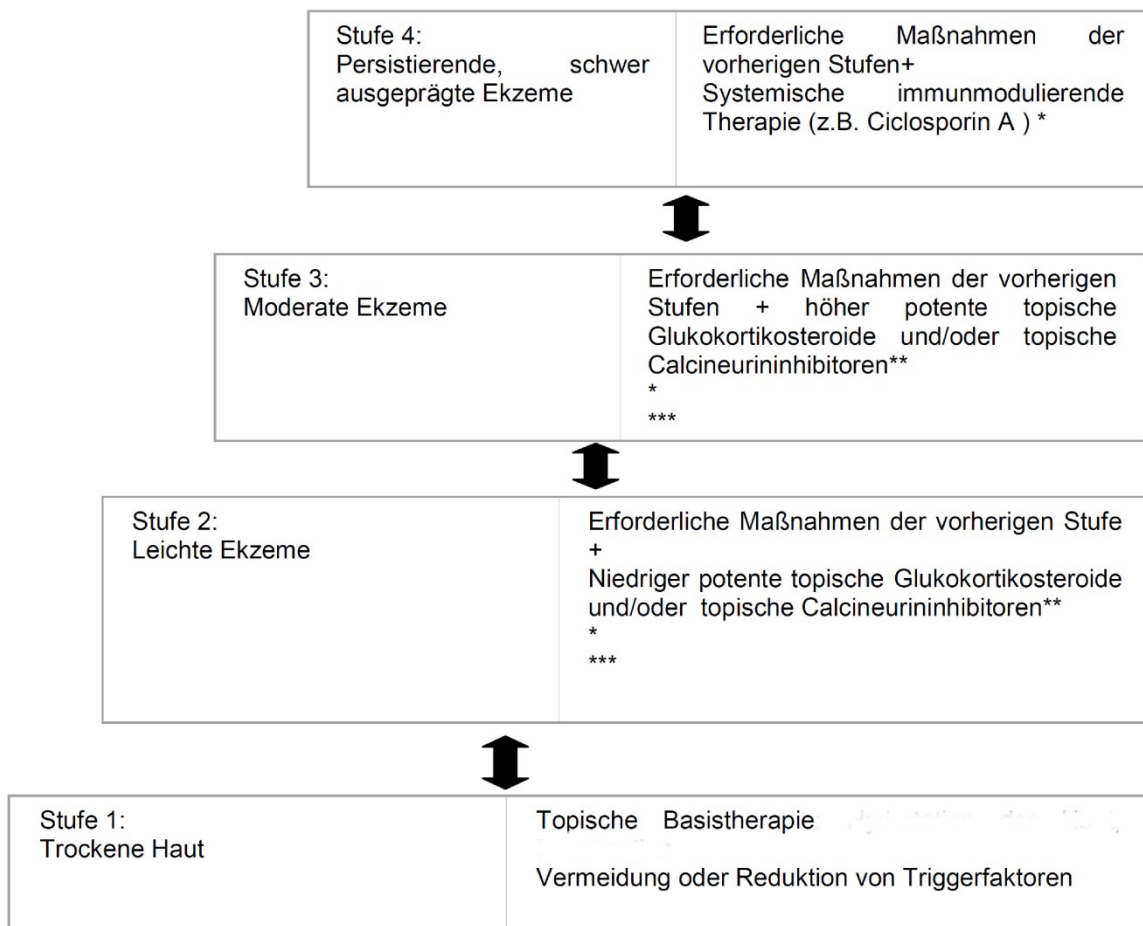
| Stufe 4: Persistierende, schwer ausgeprägte Ekzeme | Erforderliche Maßnahmen der vorherigen Stufen+ Systemische immunmodulierende Therapie (z.B. Ciclosporin A ) * |
|---|---|

| Stufe 3: Moderate Ekzeme | Erforderliche Maßnahmen der vorherigen Stufen + höher potente topische Glukokortikosteroide und/oder topische Calcineurininhibitoren** <br> * <br> *** |
|---|---|

| Stufe 2: Leichte Ekzeme | Erforderliche Maßnahmen der vorherigen Stufe + <br> Niedriger potente topische Glukokortikosteroide und/oder topische Calcineurininhibitoren** <br> * <br> *** |
|---|---|

| Stufe 1: Trockene Haut | Topische Basistherapie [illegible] <br> Vermeidung oder Reduktion von Triggerfaktoren |
|---|---|